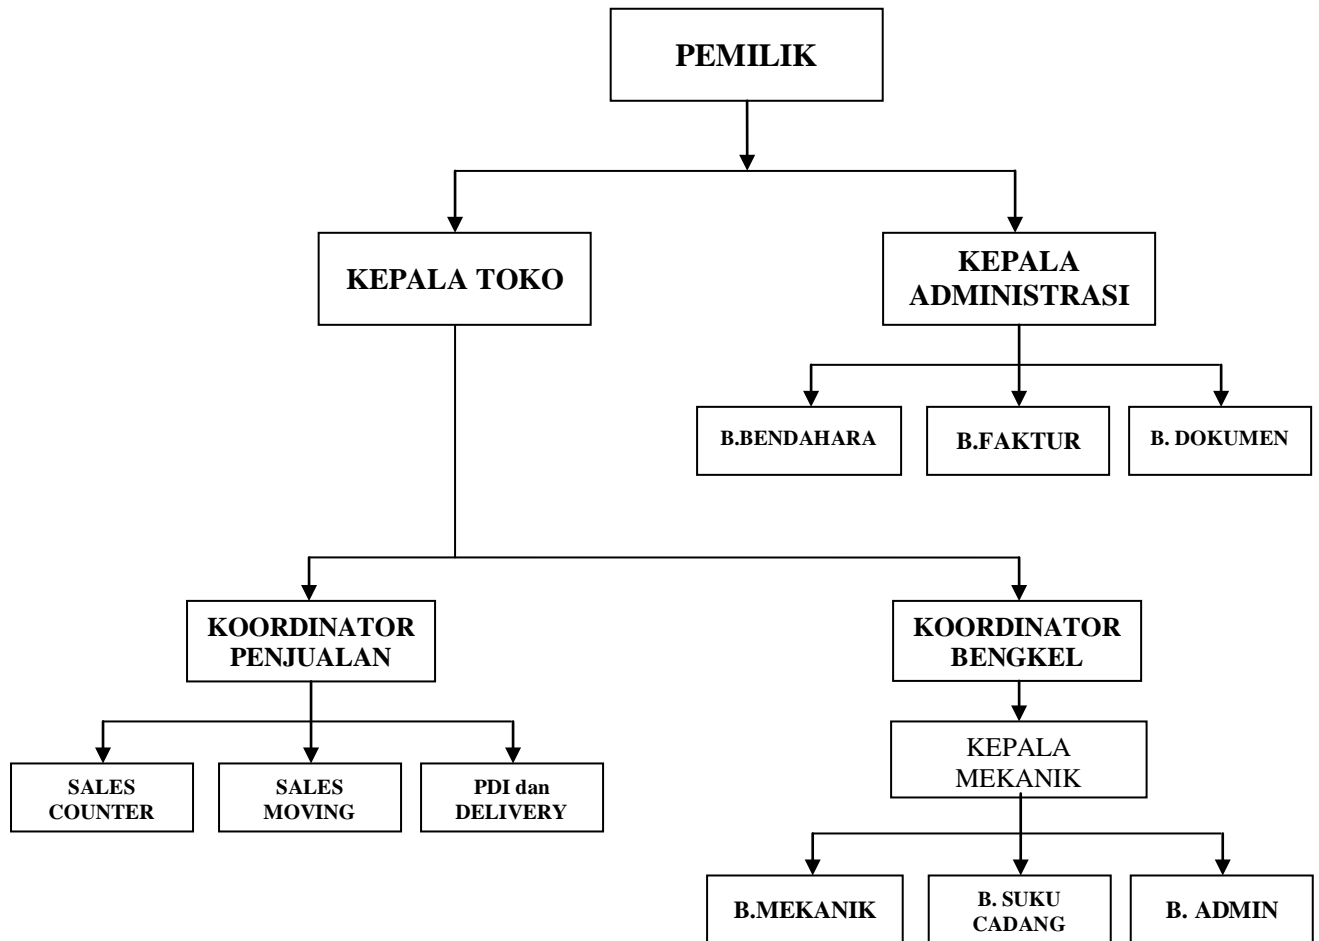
PEMILIK

KEPALA TOKO

KEPALA ADMINISTRASI

B.BENDAHARA

B.FAKTUR

B. DOKUMEN

KOORDINATOR PENJUALAN

KOORDINATOR BENGKEL

SALES COUNTER

SALES MOVING

PDI dan DELIVERY

KEPALA MEKANIK

B.MEKANIK

B. SUKU CADANG

B. ADMIN